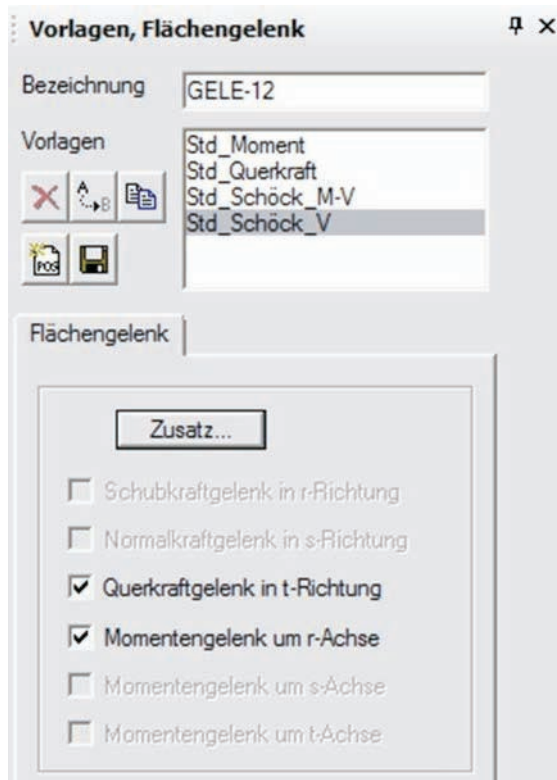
Vorlagen, Flächengelenk

Bezeichnung GELE-12

Vorlagen

Std_Moment
Std_Querkraft
Std_Schöck_M-V
Std_Schöck_V

Flächengelenk

Zusatz...

Schubkraftgelenk in r-Richtung

Normalkraftgelenk in s-Richtung

Querkraftgelenk in t-Richtung

Momentengelenk um r-Achse

Momentengelenk um s-Achse

Momentengelenk um t-Achse